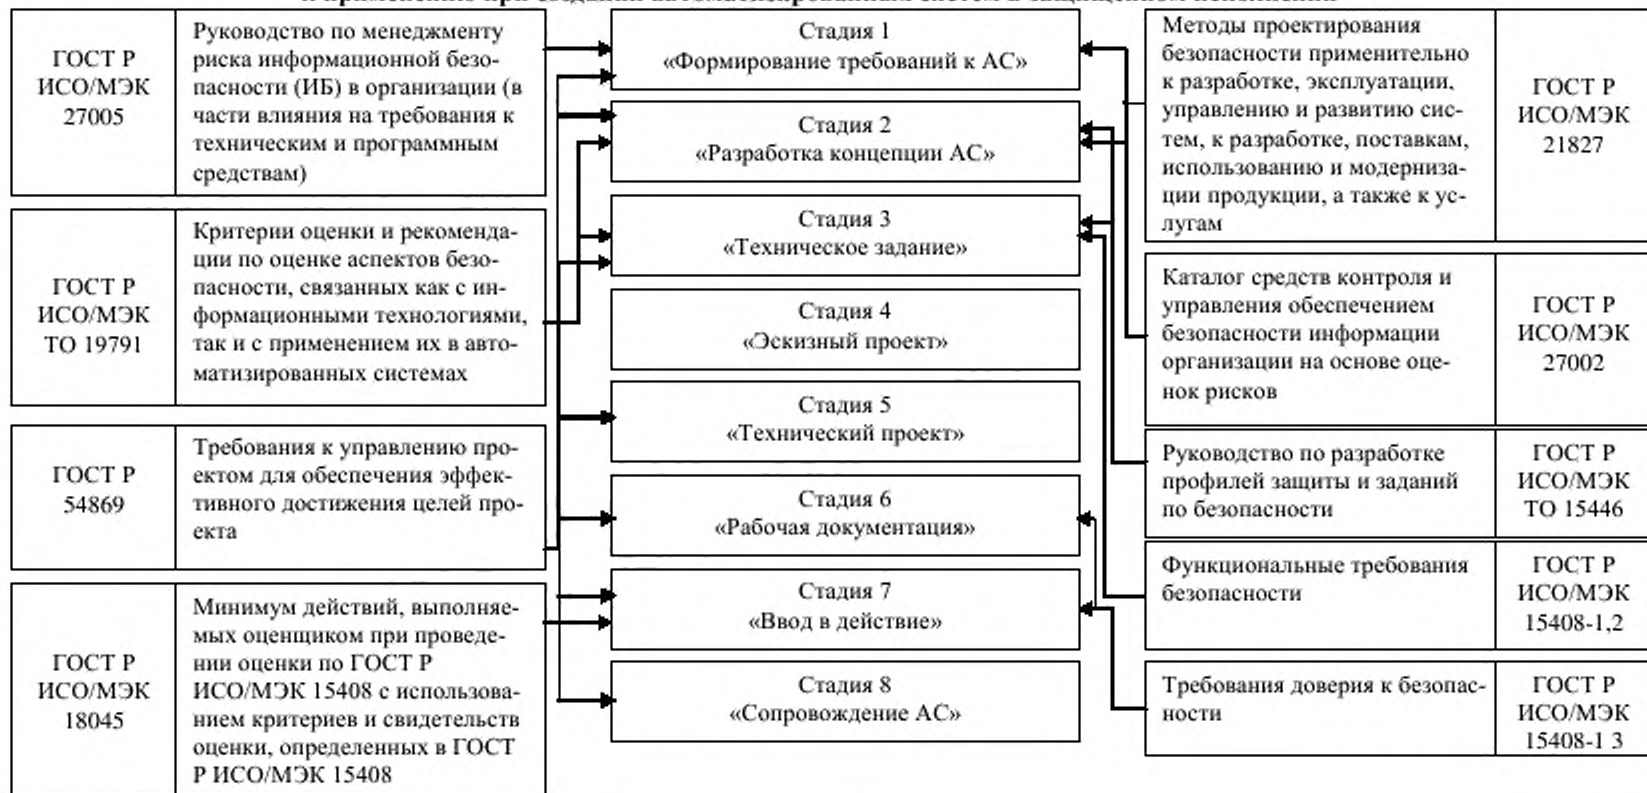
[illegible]

| ГОСТ Р ИСО/МЭК 27005 | Руководство по менеджменту риска информационной безопасности (ИБ) в организации (в части влияния на требования к техническим и программным средствам) |
|---|---|
| ГОСТ Р ИСО/МЭК ТО 19791 | Критерии оценки и рекомендации по оценке аспектов безопасности, связанных как с информационными технологиями, так и с применением их в автоматизированных системах |
| ГОСТ Р 54869 | Требования к управлению проектом для обеспечения эффективного достижения целей проекта |
| ГОСТ Р ИСО/МЭК 18045 | Минимум действий, выполняемых оценщиком при проведении оценки по ГОСТ Р ИСО/МЭК 15408 с использованием критериев и свидетельств оценки, определенных в ГОСТ Р ИСО/МЭК 15408 |

Стадия 1
«Формирование требований к АС»

Стадия 2
«Разработка концепции АС»

Стадия 3
«Техническое задание»

Стадия 4
«Эскизный проект»

Стадия 5
«Технический проект»

Стадия 6
«Рабочая документация»

Стадия 7
«Ввод в действие»

Стадия 8
«Сопровождение АС»

| Методы проектирования безопасности применительно к разработке, эксплуатации, управлению и развитию систем, к разработке, поставкам, использованию и модернизации продукции, а также к услугам | ГОСТ Р ИСО/МЭК 21827 |
|---|---|
| Каталог средств контроля и управления обеспечением безопасности информации организации на основе оценок рисков | ГОСТ Р ИСО/МЭК 27002 |
| Руководство по разработке профилей защиты и заданий по безопасности | ГОСТ Р ИСО/МЭК ТО 15446 |
| Функциональные требования безопасности | ГОСТ Р ИСО/МЭК 15408-1,2 |
| Требования доверия к безопасности | ГОСТ Р ИСО/МЭК 15408-1 3 |